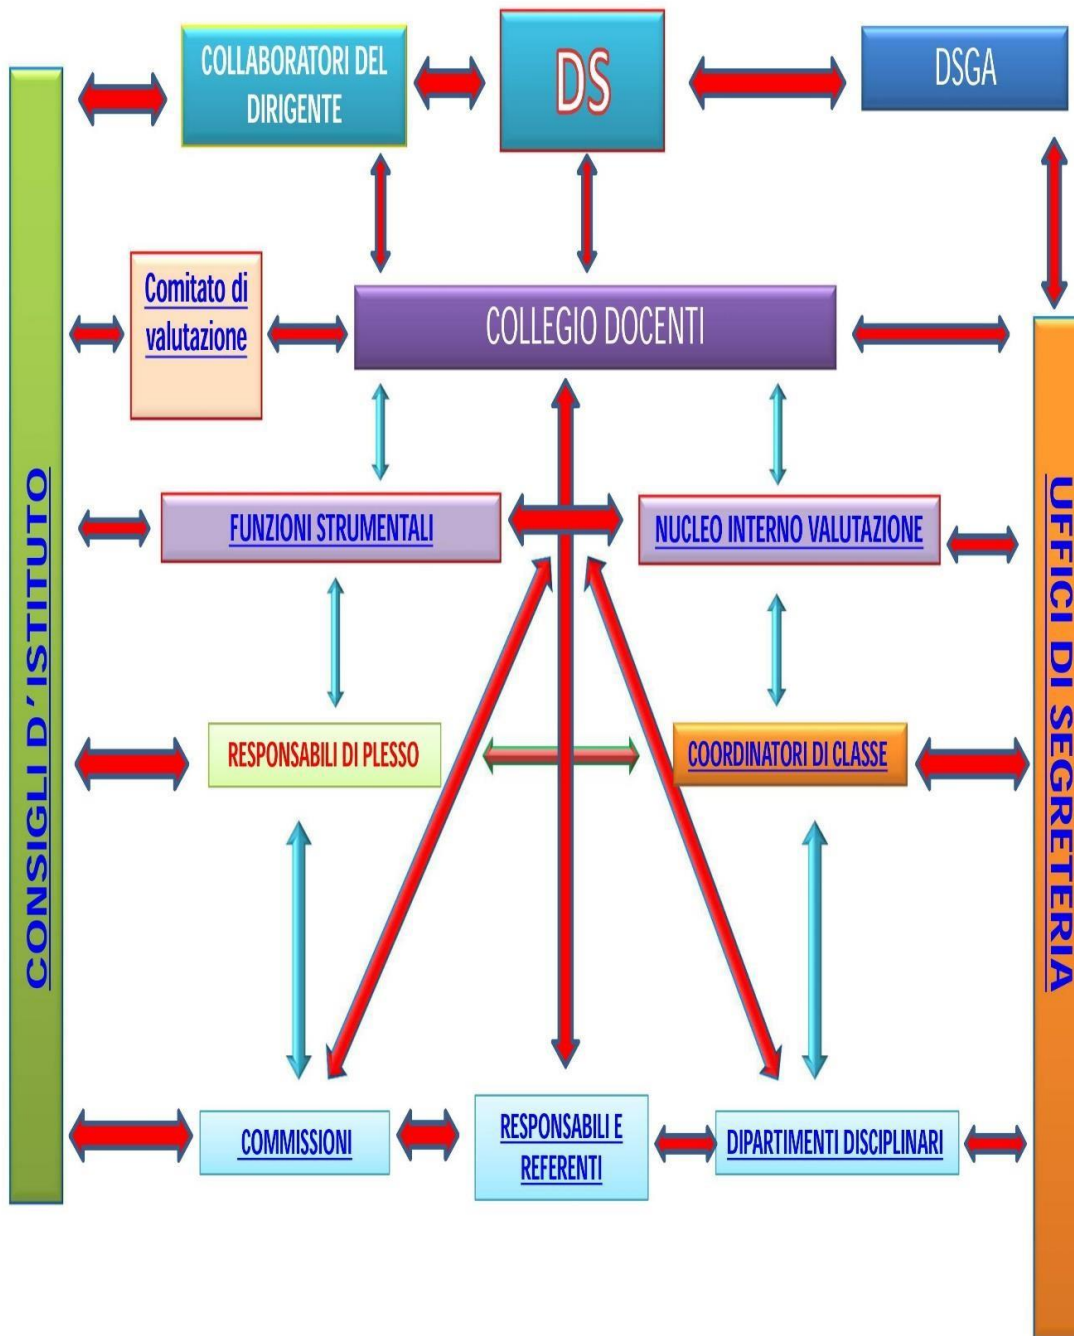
COLLABORATORI DEL DIRIGENTE

DS

DSGA

CONSIGLI D'ISTITUTO

Comitato di valutazione

COLLEGIO DOCENTI

UFFICI DI SEGRETERIA

FUNZIONI STRUMENTALI

NUCLEO INTERNO VALUTAZIONE

RESPONSABILI DI PLESSO

COORDINATORI DI CLASSE

COMMISSIONI

RESPONSABILI E REFERENTI

DIPARTIMENTI DISCIPLINARI